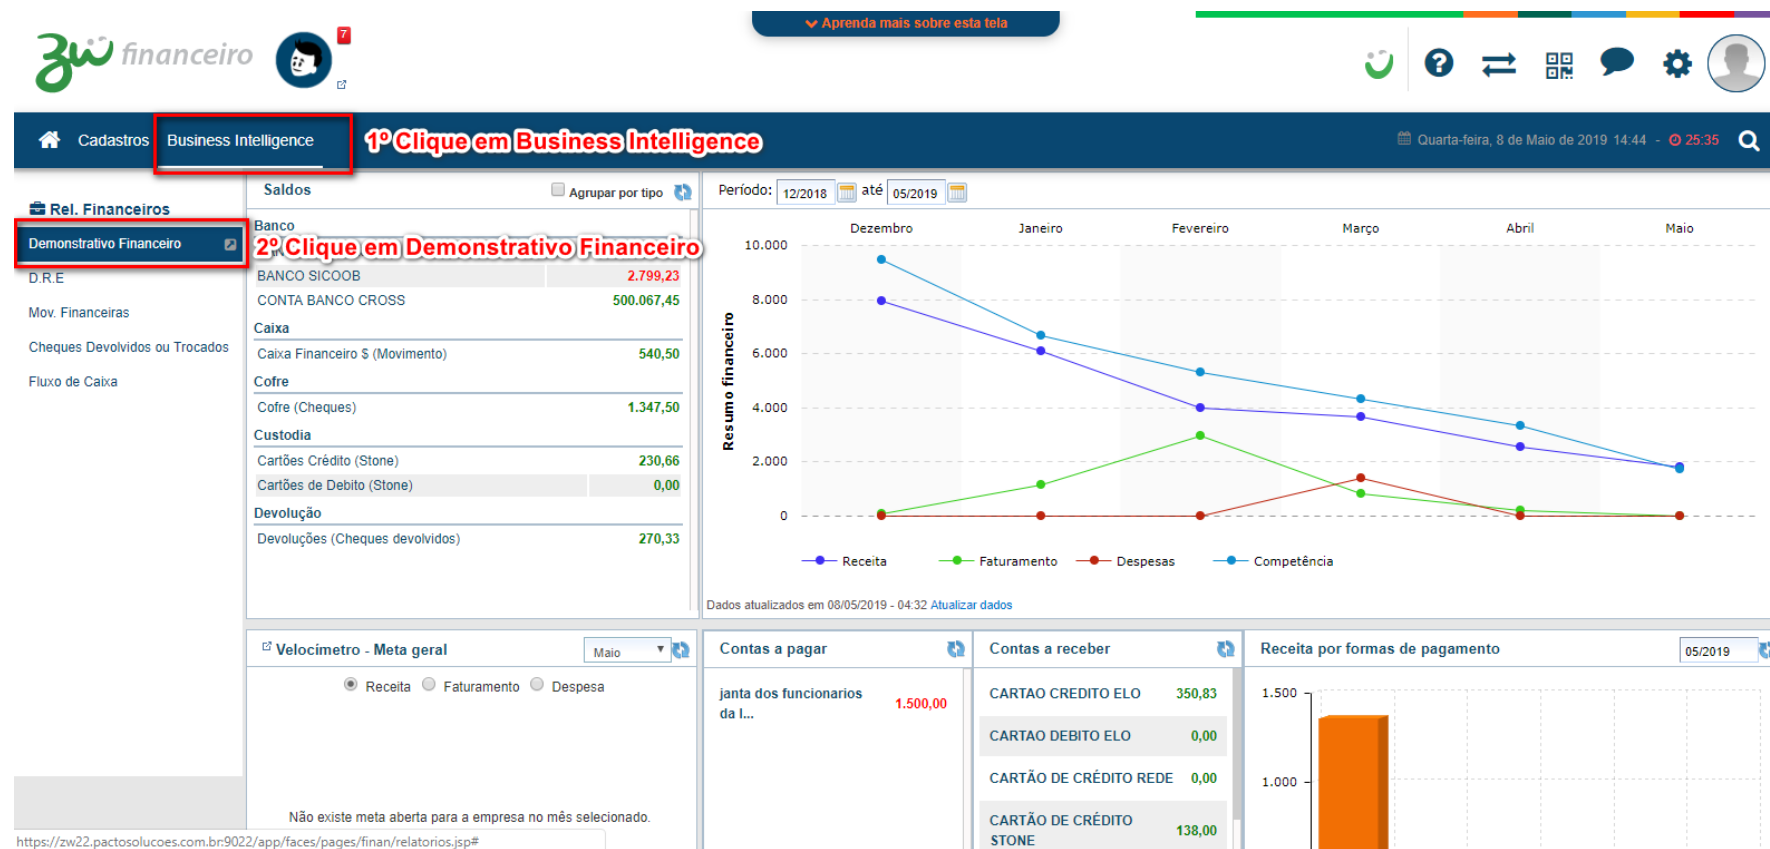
financeiro

7

Aprenda mais sobre esta tela

Cadastros Business Intelligence 1º Clique em Business Intelligence

Quarta-feira, 8 de Maio de 2019 14:44 - 25:35

Rel. Financeiros

Demonstrativo Financeiro 2º Clique em Demonstrativo Financeiro

D.R.E

Mov. Financeiras

Cheques Devolvidos ou Trocados

Fluxo de Caixa

Saldos

Agrupar por tipo

Banco

| | |
|---|---|
| BANCO SICOOB | 2.799,23 |
| CONTA BANCO CROSS | 500.067,45 |

Caixa

| | |
|---|---|
| Caixa Financeiro $ (Movimento) | 540,50 |

Cofre

| | |
|---|---|
| Cofre (Cheques) | 1.347,50 |

Custodia

| | |
|---|---|
| Cartões Crédito (Stone) | 230,66 |
| Cartões de Debito (Stone) | 0,00 |

Devolução

| | |
|---|---|
| Devoluções (Cheques devolvidos) | 270,33 |

Período: 12/2018 até 05/2019

Dezembro Janeiro Fevereiro Março Abril Maio

Resumo financeiro

10.000
8.000
6.000
4.000
2.000
0

Receita Faturamento Despesas Competência

Dados atualizados em 08/05/2019 - 04:32 Atualizar dados

Velocimetro - Meta geral

Maio

Receita Faturamento Despesa

Não existe meta aberta para a empresa no mês selecionado.

Contas a pagar

janta dos funcionarios da l... 1.500,00

Contas a receber

| | |
|---|---|
| CARTAO CREDITO ELO | 350,83 |
| CARTAO DEBITO ELO | 0,00 |
| CARTÃO DE CRÉDITO REDE | 0,00 |
| CARTÃO DE CRÉDITO STONE | 138,00 |

Receita por formas de pagamento

05/2019

1.500
1.000

https://zw22.pactosolucoes.com.br:9022/app/faces/pages/finan/relatorios.jsp#